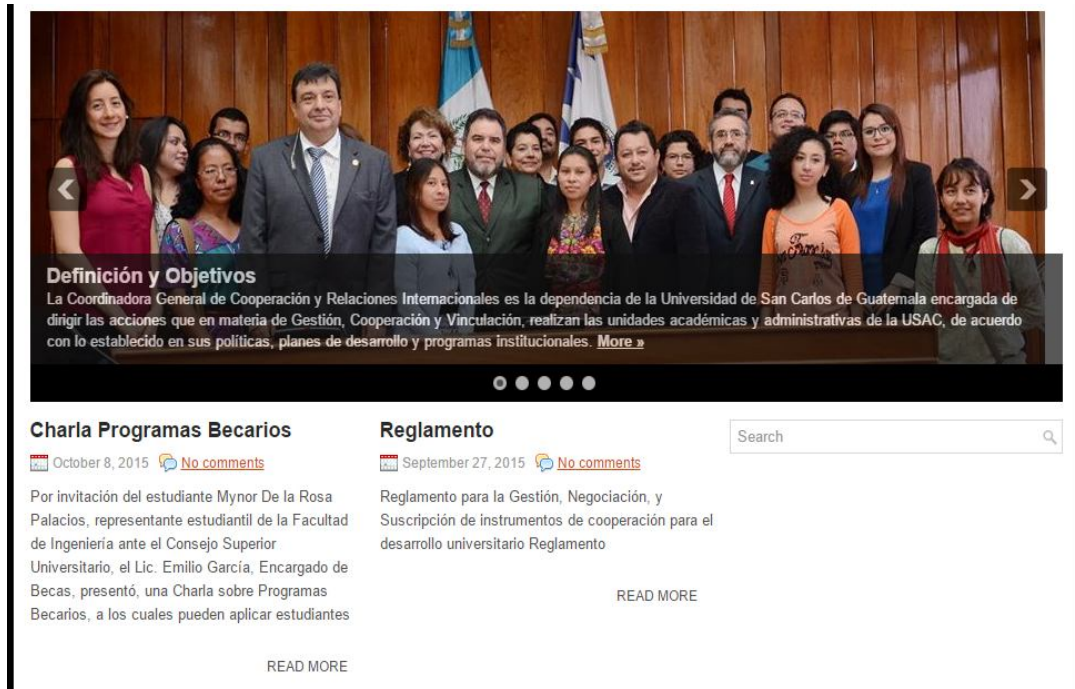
**Definición y Objetivos**

La Coordinadora General de Cooperación y Relaciones Internacionales es la dependencia de la Universidad de San Carlos de Guatemala encargada de dirigir las acciones que en materia de Gestión, Cooperación y Vinculación, realizan las unidades académicas y administrativas de la USAC, de acuerdo con lo establecido en sus políticas, planes de desarrollo y programas institucionales. More »

**Charla Programas Becarios**

October 8, 2015 No comments

Por invitación del estudiante Mynor De la Rosa Palacios, representante estudiantil de la Facultad de Ingeniería ante el Consejo Superior Universitario, el Lic. Emilio García, Encargado de Becas, presentó, una Charla sobre Programas Becarios, a los cuales pueden aplicar estudiantes

READ MORE

**Reglamento**

September 27, 2015 No comments

Reglamento para la Gestión, Negociación, y Suscripción de instrumentos de cooperación para el desarrollo universitario Reglamento

READ MORE

Search